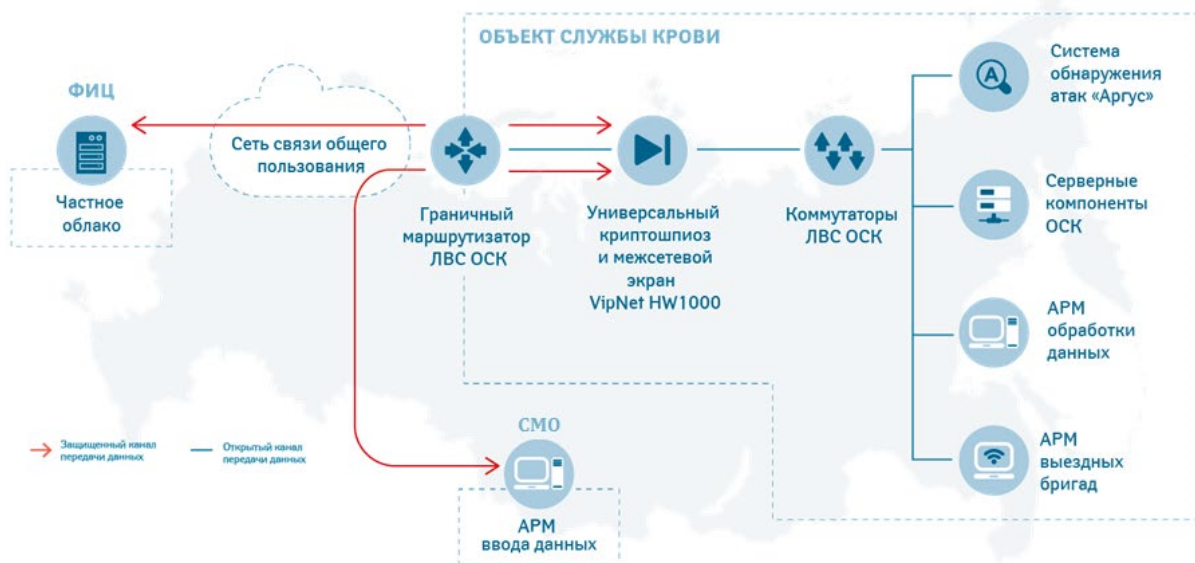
ОБЪЕКТ СЛУЖБЫ КРОВИ

ФИЦ

Частное облако

Сеть связи общего пользования

Граничный маршрутизатор ЛВС ОСК

Универсальный криптошлюз и межсетевой экран VipNet HW1000

Коммутаторы ЛВС ОСК

Система обнаружения атак «Аргус»

Серверные компоненты ОСК

АРМ обработки данных

АРМ выездных бригад

СМО

АРМ ввода данных

Защищенный канал передачи данных

Открытый канал передачи данных